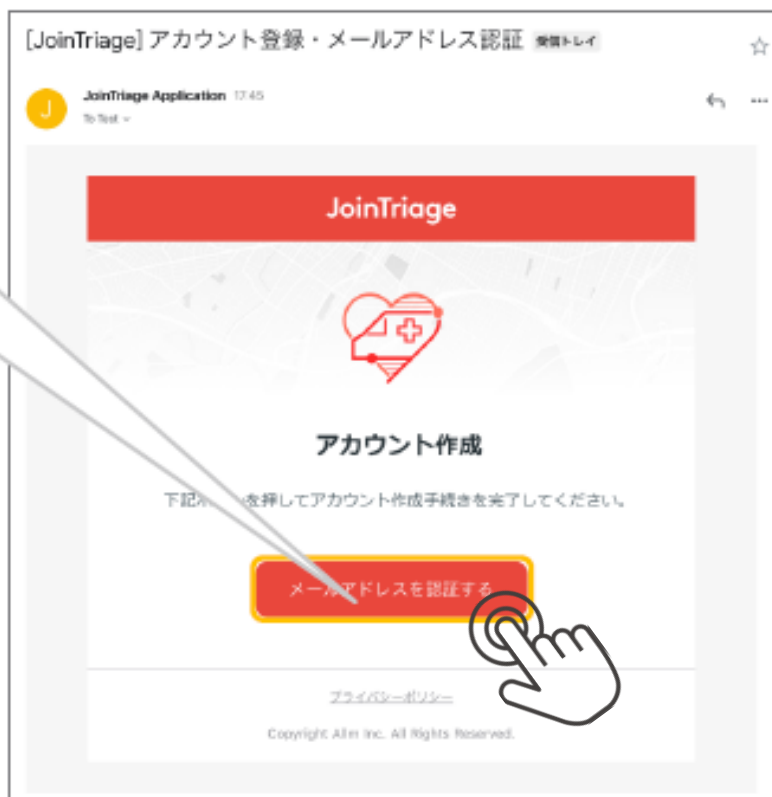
[JoinTriage] アカウント登録・メールアドレス認証 受信トレイ

J

JoinTriage Application 17:45

To Test

JoinTriage

アカウント作成

下記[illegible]を押してアカウント作成手続きを完了してください。

メー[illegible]アドレスを認証する

プライバシーポリシー

Copyright Allm Inc. All Rights Reserved.